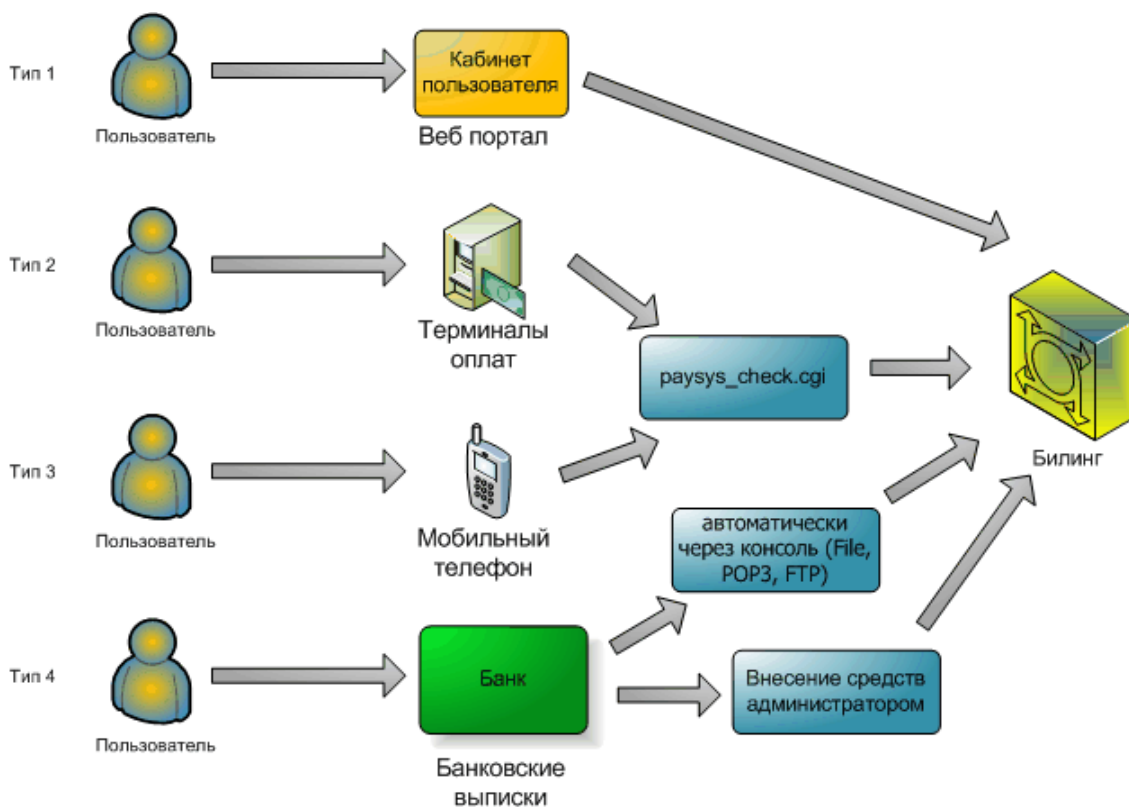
Тип 1

Пользователь

Кабинет пользователя

Веб портал

Тип 2

Пользователь

Терминалы оплат

paysys_check.cgi

Билинг

Тип 3

Пользователь

Мобильный телефон

автоматически через консоль (File, POP3, FTP)

Тип 4

Пользователь

Банк

Внесение средств администратором

Банковские выписки